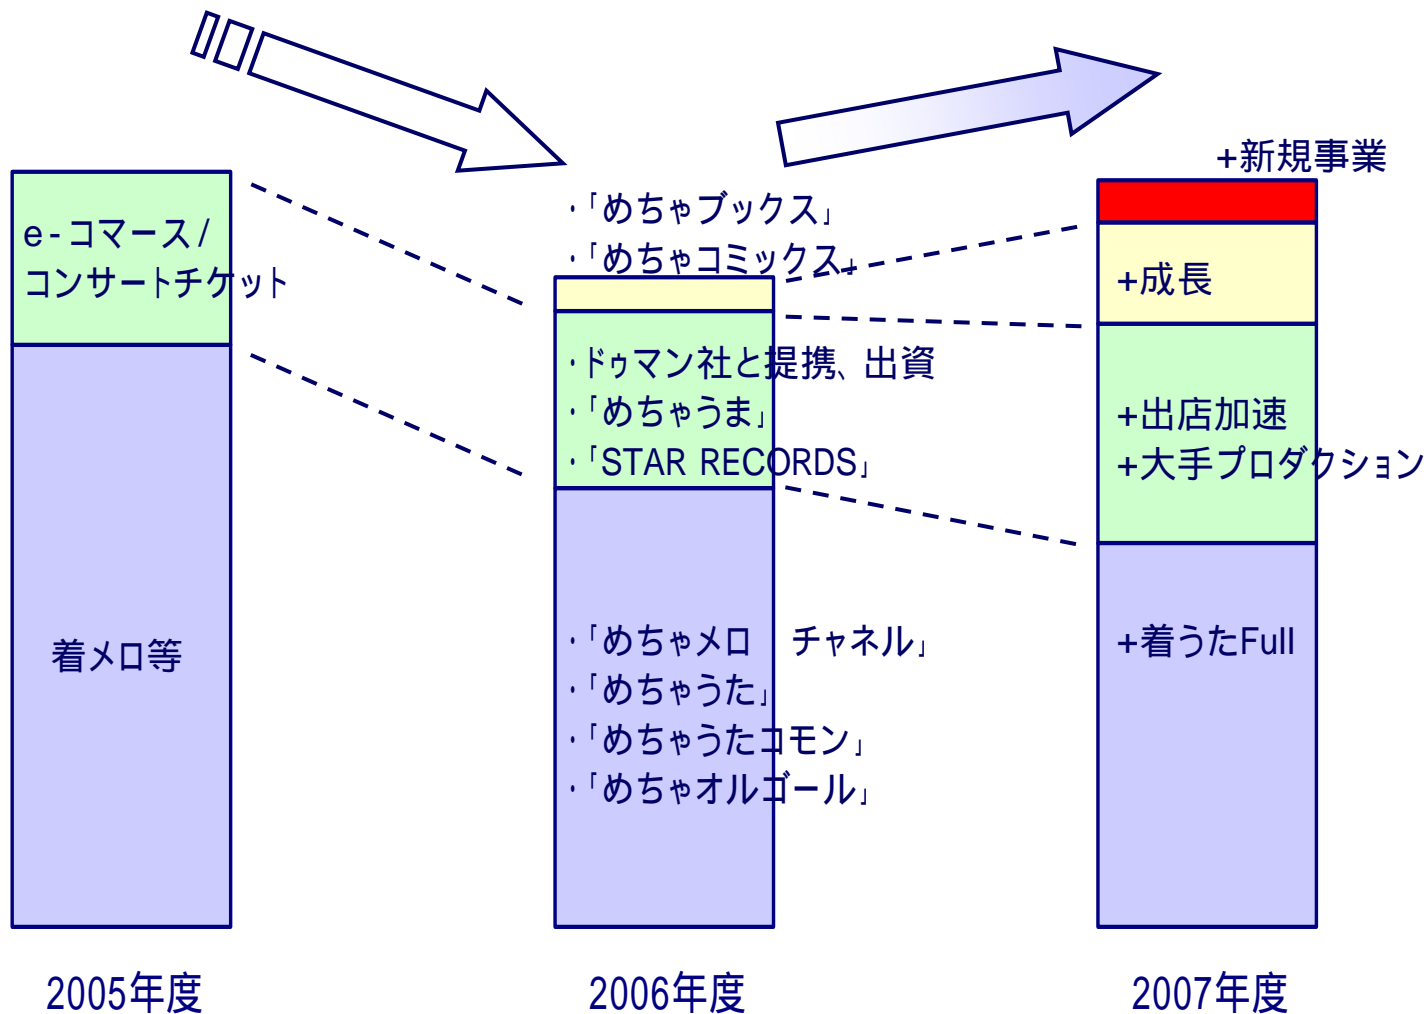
e-コマース/
コンサートチケット

着メロ等

2005年度

・「めちゃブックス」
・「めちゃコミックス」

・ドゥマン社と提携、出資
・「めちゃうま」
・「STAR RECORDS」

・「めちゃメロ　チャネル」
・「めちゃうた」
・「めちゃうたコモン」
・「めちゃオルゴール」

2006年度

+新規事業

+成長

+出店加速
+大手プロダクション

+着うたFull

2007年度